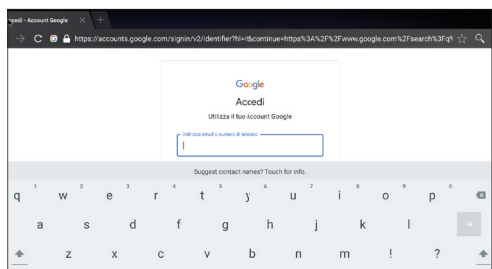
ccedi - Account Google ×

https://accounts.google.com/signin/v2/identifier?hl=it&continue=https%3A%2F%2Fwww.google.com%2Fsearch%3Fq%

Google
Accedi
Utilizza il tuo Account Google

Indirizzo email o numero di telefono

Suggest contact names? Touch for info.

q 1 w 2 e 3 r 4 t 5 y 6 u 7 i 8 o 9 p 0
a s d f g h j k l
z x c v b n m ! ?